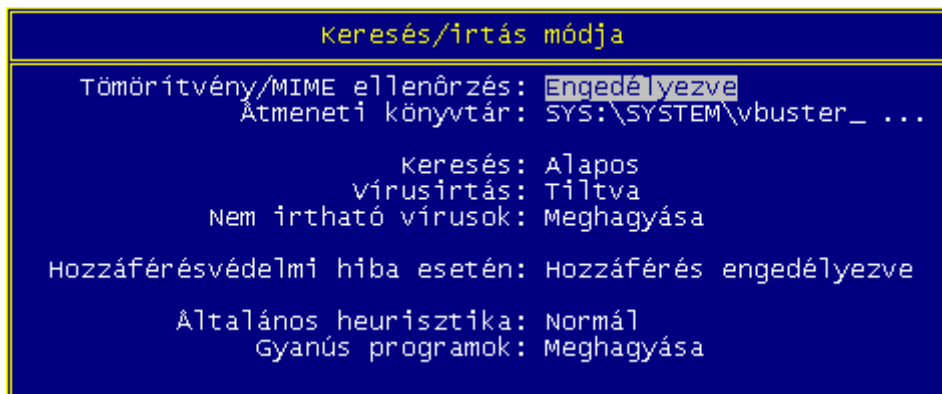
Keresés/irtás módja

Tömörítvény/MIME ellenőrzés: Engedélyezve
Átmeneti könyvtár: SYS:\SYSTEM\vbuster_ ...

Keresés: Alapos
Vírusirtás: Tiltva
Nem irtható vírusok: Meghagyása

Hozzáférésvédelmi hiba esetén: Hozzáférés engedélyezve

Általános heurisztika: Normál
Gyanús programok: Meghagyása